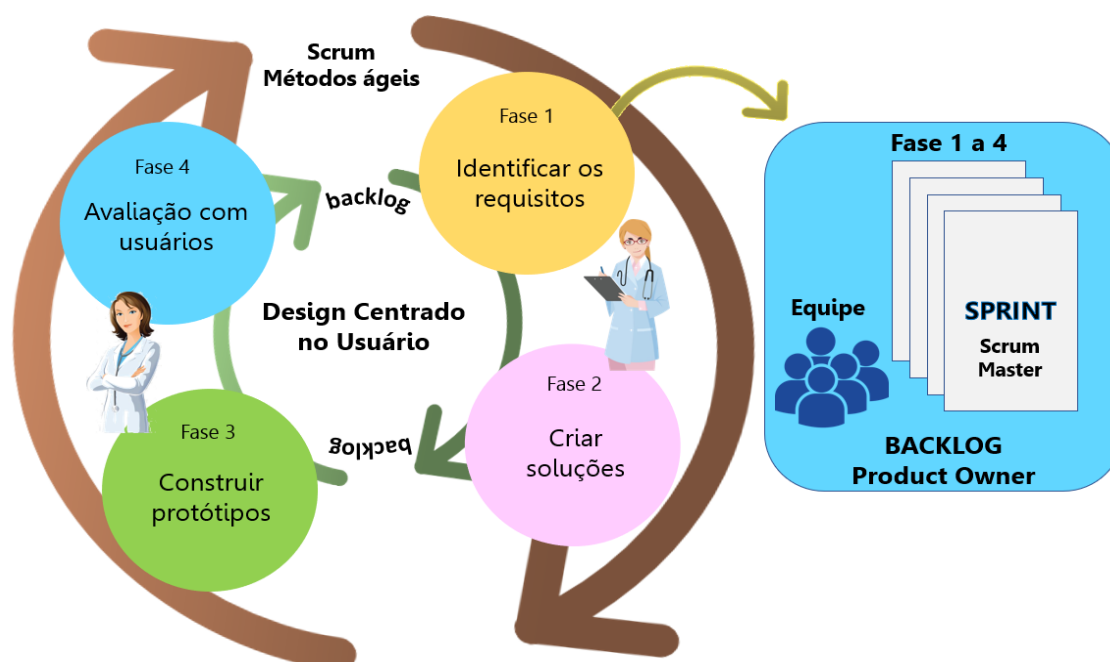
Scrum
Métodos ágeis

Fase 4
Avaliação com usuários

backlog

Fase 1
Identificar os requisitos

Design Centrado no Usuário

Fase 3
Construir protótipos

backlog

Fase 2
Criar soluções

Fase 1 a 4

Equipe

SPRINT
Scrum Master

BACKLOG
Product Owner